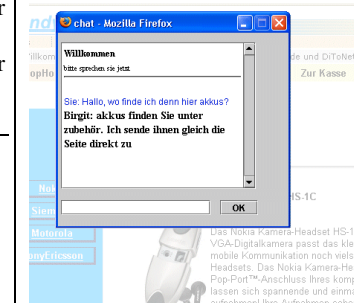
chat - Mozilla Firefox

Willkommen

bitte sprechen sie jetzt

Sie: Hallo, wo finde ich denn hier akkus?

Birgit: akkus finden Sie unter zubehör. Ich sende ihnen gleich die Seite direkt zu

OK

de und DiToNe

Zur Kasse

Nok

Siem

Motorola

nyEricsson

HS-1C

Das Nokia Kamera-Headset HS-1C
VGA-Digitalkamera passt das kle
mobile Kommunikation noch viels
Headsets. Das Nokia Kamera-He
Pop-Port™-Anschluss Ihres komp
lassen sich spannende und einma
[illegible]